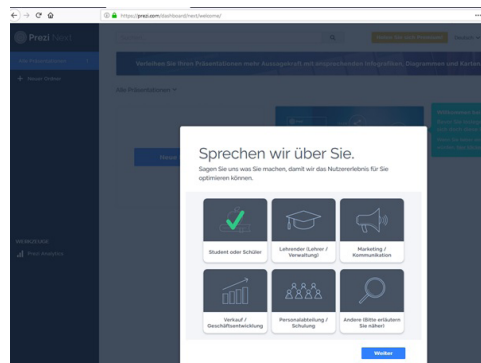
https://prezi.com/dashboard/next/welcome/

Prezi Next

Alle Präsentationen

+ Neuer Ordner

Verleihen Sie Ihren Präsentationen mehr Aussagekraft mit ansprechenden Infografiken, Diagrammen und Karten

Alle Präsentationen

Sprechen wir über Sie.

Sagen Sie uns was Sie machen, damit wir das Nutzererlebnis für Sie optimieren können.

Student oder Schüler

Lehrender (Lehrer / Verwaltung)

Marketing / Kommunikation

Verkauf / Geschäftsentwicklung

Personalabteilung / Schulung

Andere (Bitte erläutern Sie näher)

Weiter

Prezi Analytics